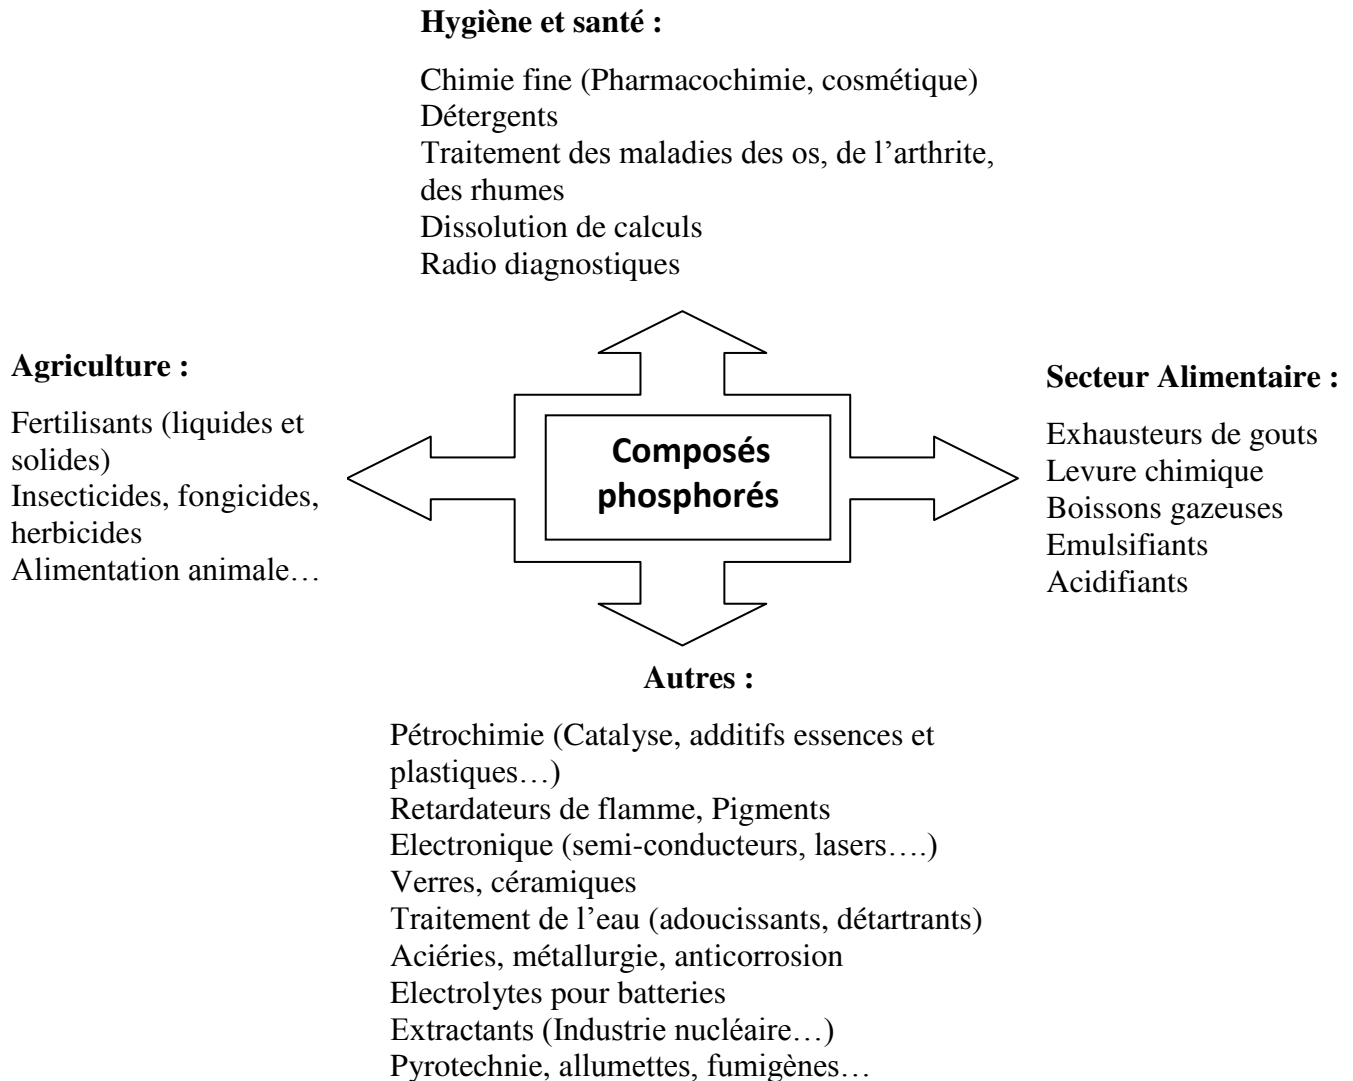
**Hygiène et santé :**

Chimie fine (Pharmacochimie, cosmétique)
Détergents
Traitement des maladies des os, de l’arthrite, des rhumes
Dissolution de calculs
Radio diagnostiques

**Agriculture :**

Fertilisants (liquides et solides)
Insecticides, fongicides, herbicides
Alimentation animale…

**Composés phosphorés**

**Secteur Alimentaire :**

Exhausteurs de gouts
Levure chimique
Boissons gazeuses
Emulsifiants
Acidifiants

**Autres :**

Pétrochimie (Catalyse, additifs essences et plastiques…)
Retardateurs de flamme, Pigments
Electronique (semi-conducteurs, lasers….)
Verres, céramiques
Traitement de l’eau (adoucissants, détartrants)
Aciéries, métallurgie, anticorrosion
Electrolytes pour batteries
Extractants (Industrie nucléaire…)
Pyrotechnie, allumettes, fumigènes…